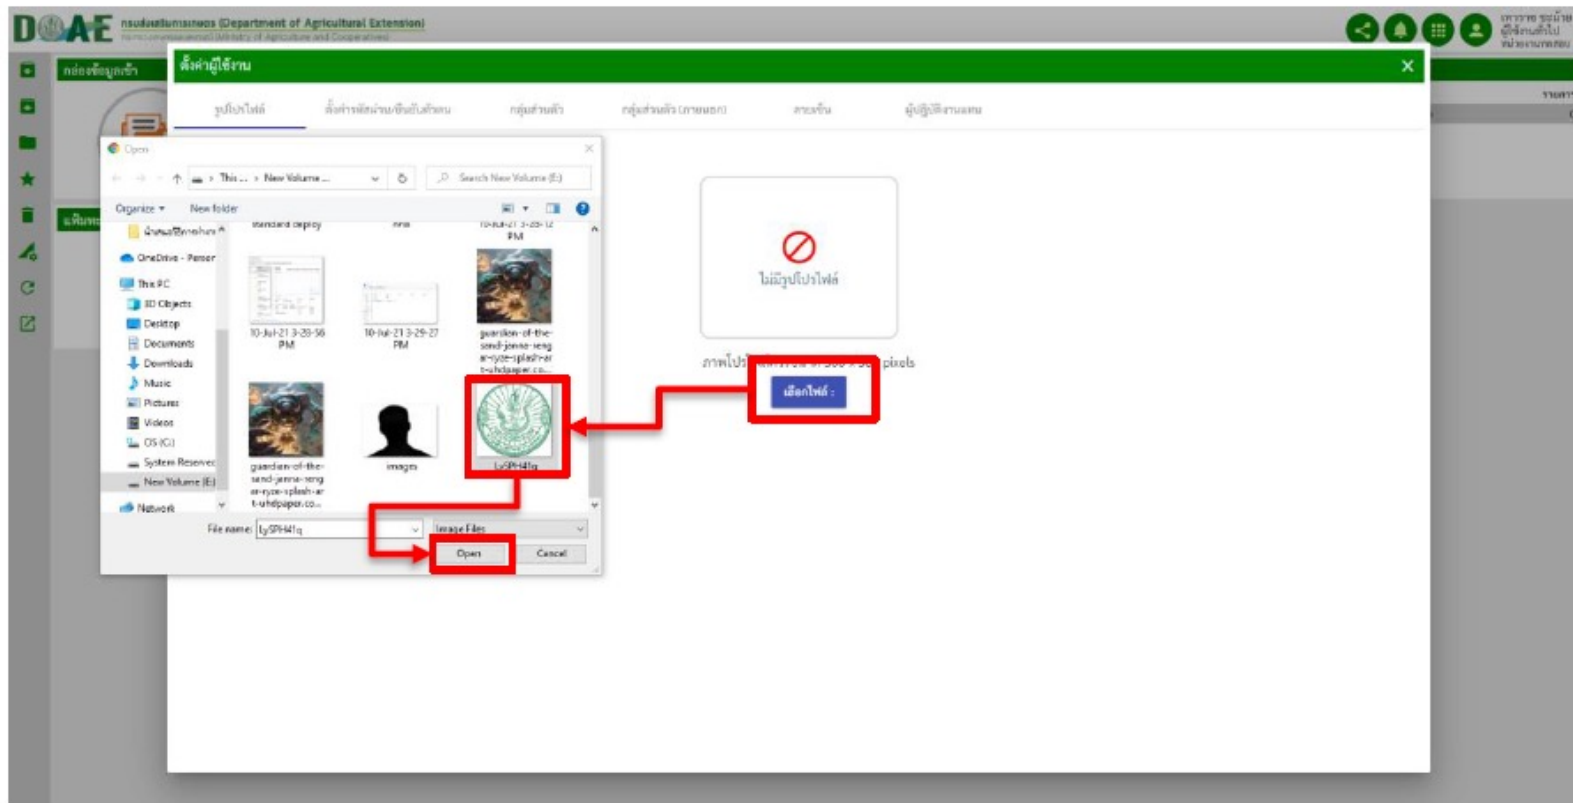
DOAE กรมส่งเสริมการเกษตร (Department of Agricultural Extension)
กระทรวงเกษตรและสหกรณ์ (Ministry of Agriculture and Cooperatives)

กล่องข้อมูลเข้า

ตั้งค่าผู้ใช้งาน

รูปโปรไฟล์
ตั้งค่ารหัสผ่าน/ยืนยันตัวตน
กลุ่มส่วนตัว
กลุ่มส่วนตัว (ภายนอก)
ลายเซ็น
ผู้ปฏิบัติงานแทน

Open
This ... › New Volume ...
Search New Volume (E:)
Organize ▾
New folder
OneDrive - Person
This PC
3D Objects
Desktop
Documents
Downloads
Music
Pictures
Videos
OS (C:)
System Reserved
New Volume (E:)
Network
standard deploy
10-Jul-21 3-28-12 PM
10-Jul-21 3-28-56 PM
10-Jul-21 3-29-27 PM
guardian-of-the-sand-janna-seng ar-ryze-splash-ar t-uhdpaper.co...
guardian-of-the-sand-janna-seng ar-ryze-splash-ar t-uhdpaper.co...
images
LySPH41q
File name: LySPH41q
Image Files
Open
Cancel

ไม่มีรูปโปรไฟล์
ภาพโปรไฟล์ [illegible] pixels
เลือกไฟล์ :